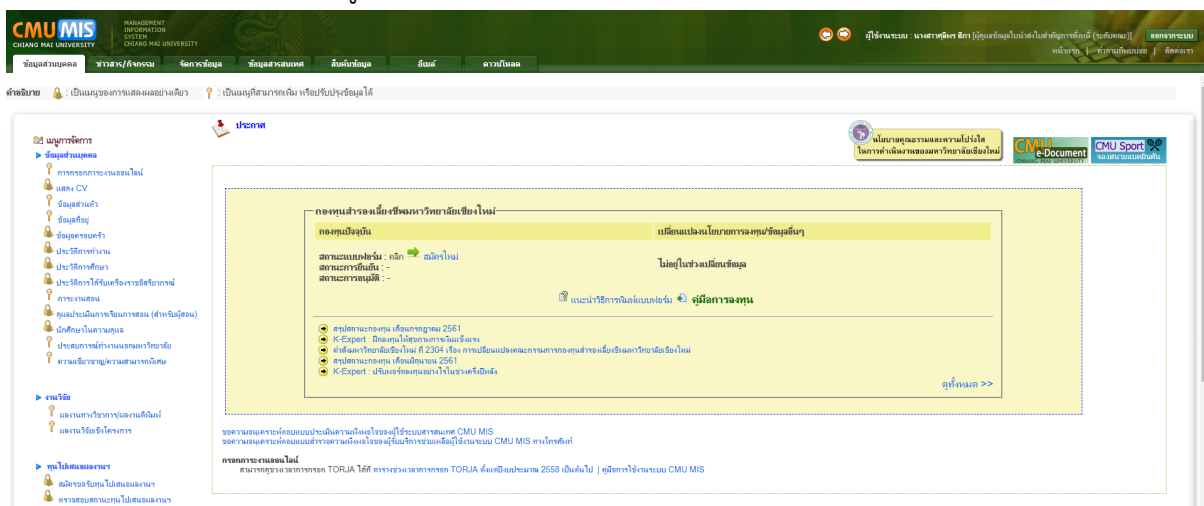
CMU MIS
CHIANG MAI UNIVERSITY
MANAGEMENT INFORMATION SYSTEM CHIANG MAI UNIVERSITY

ผู้ใช้งานระบบ : นางสาวศุลิพร สิกา [ผู้ดูแลข้อมูลในนามในสำนักงานการ (ระดับคณะ)] ออกจากระบบ
หน้าแรก | คำถามที่พบบ่อย | ติดต่อเรา

ข้อมูลส่วนบุคคล | ข่าวสาร/กิจกรรม | จัดการข้อมูล | ข้อมูลสารสนเทศ | สืบค้นข้อมูล | อีเมล์ | ดาวน์โหลด

คำอธิบาย : เป็นเมนูของการแสดงผลอย่างเดียว : เป็นเมนูที่สามารถเพิ่ม หรือปรับปรุงข้อมูลได้

เมนูการจัดการ
ข้อมูลส่วนบุคคล
การกรอกภาระงานออนไลน์
แสดง CV
ข้อมูลส่วนตัว
ข้อมูลที่อยู่
ข้อมูลครอบครัว
ประวัติการทำงาน
ประวัติการศึกษา
ประวัติการได้รับเครื่องราชอิสริยาภรณ์
ภาระงานสอน
ผลประเมินการเรียนการสอน (สำหรับผู้สอน)
นักศึกษาในความดูแล
ประสบการณ์ทำงานนอกมหาวิทยาลัย
ความเชี่ยวชาญ/ความสามารถพิเศษ

งานวิจัย
ผลงานทางวิชาการ/ผลงานตีพิมพ์
ผลงานวิจัยเชิงโครงการ

ทุนไปเสนอผลงาน
สมัครขอรับทุนไปเสนอผลงาน
ตรวจสอบสถานะทุนไปเสนอผลงาน

ประกาศ

นโยบายคุณธรรมและความโปร่งใส ในการดำเนินงานของมหาวิทยาลัยเชียงใหม่

CMU e-Document

CMU Sport จองสนามแบดมินตัน

กองทุนสำรองเลี้ยงชีพมหาวิทยาลัยเชียงใหม่
| กองทุนปัจจุบัน | เปลี่ยนแปลงนโยบายการลงทุน/ข้อมูลอื่นๆ |
|---|---|
| สถานะแบบฟอร์ม : คลิก สมัครใหม่<br>สถานะการยืนยัน : -<br>สถานะการอนุมัติ : - | ไม่อยู่ในช่วงเปลี่ยนข้อมูล |

แนะนำวิธีการพิมพ์แบบฟอร์ม คู่มือการลงทุน

สรุปสถานะกองทุน เดือนกรกฎาคม 2561
K-Expert : มีกองทุนไว้สุขภาพการเงินแข็งแรง
คำสั่งมหาวิทยาลัยเชียงใหม่ ที่ 2304 เรื่อง การเปลี่ยนแปลงคณะกรรมการกองทุนสำรองเลี้ยงชีพมหาวิทยาลัยเชียงใหม่
สรุปสถานะกองทุน เดือนมิถุนายน 2561
K-Expert : ปรับพอร์ตกองทุนอย่างไรในช่วงตรึงปีหลัง
ดูทั้งหมด >>

ขอความอนุเคราะห์ตอบแบบประเมินความพึงพอใจของผู้ใช้ระบบสารสนเทศ CMU MIS
ขอความอนุเคราะห์ตอบแบบสำรวจความพึงพอใจของผู้รับบริการช่วยเหลือผู้ใช้งานระบบ CMU MIS ทางโทรศัพท์

การกรอกภาระงานออนไลน์
สามารถดูช่วงเวลาการกรอก TORJA ได้ที่ ตารางช่วงเวลาการกรอก TORJA ตั้งแต่ปีงบประมาณ 2558 เป็นต้นไป | คู่มือการใช้งานระบบ CMU MIS